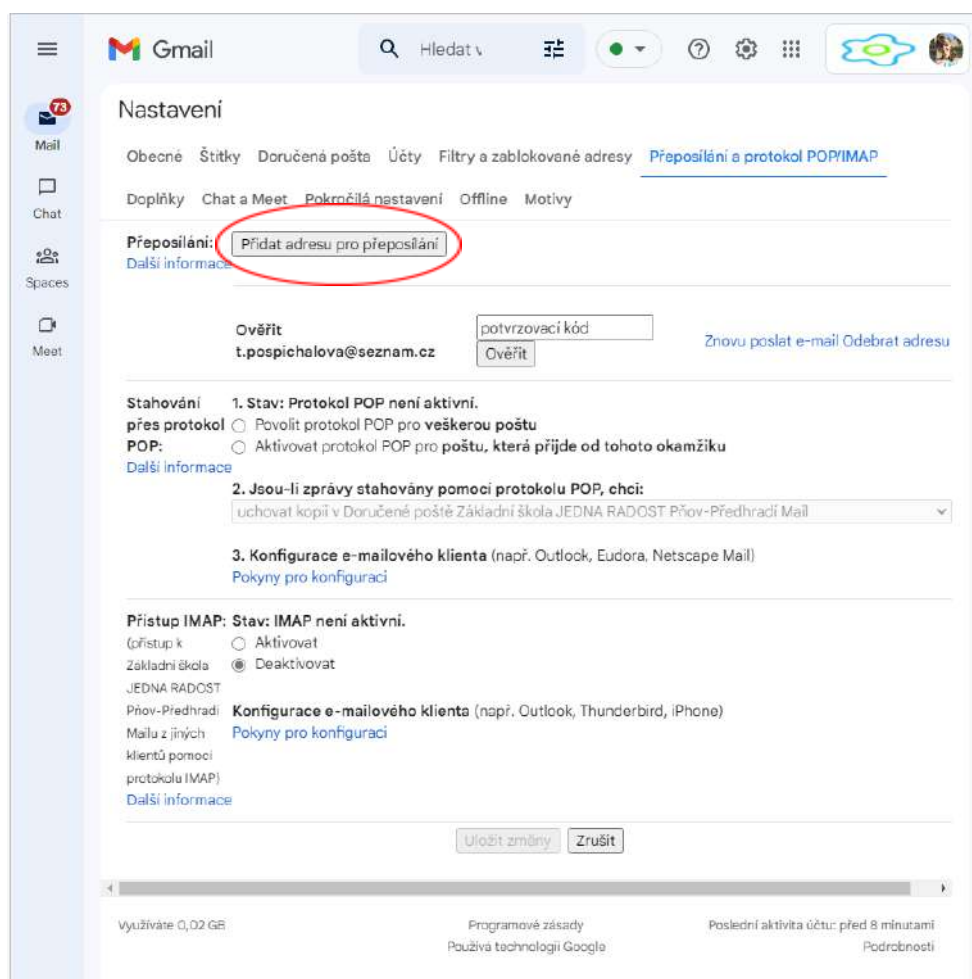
Gmail

Hledat v

73
Mail
Chat
Spaces
Meet

Nastavení

Obecné Štítky Doručená pošta Účty Filtry a zablokované adresy Přeposílání a protokol POP/IMAP

Doplňky Chat a Meet Pokročilá nastavení Offline Motivy

Přeposílání: Přidat adresu pro přeposílání
Další informace

Ověřit t.pospichalova@seznam.cz
potvrzovací kód
Ověřit
Znovu poslat e-mail Odebrat adresu

Stahování přes protokol POP:
Další informace

1. Stav: Protokol POP není aktivní.
Povolit protokol POP pro veškerou poštu
Aktivovat protokol POP pro poštu, která přijde od tohoto okamžiku

2. Jsou-li zprávy stahovány pomocí protokolu POP, chci:
uchovat kopii v Doručené poště Základní škola JEDNA RADOST Přov-Předhradí Mail

3. Konfigurace e-mailového klienta (např. Outlook, Eudora, Netscape Mail)
Pokyny pro konfiguraci

Přístup IMAP: (přístup k Základní škola JEDNA RADOST Přov-Předhradí Mailu z jiných klientů pomocí protokolu IMAP)
Další informace

Stav: IMAP není aktivní.
Aktivovat
Deaktivovat

Konfigurace e-mailového klienta (např. Outlook, Thunderbird, iPhone)
Pokyny pro konfiguraci

Uložit změny Zrušit

Využíváte 0,02 GB
Programové zásady
Používá technologii Google
Poslední aktivita účtu: před 8 minutami
Podrobnosti